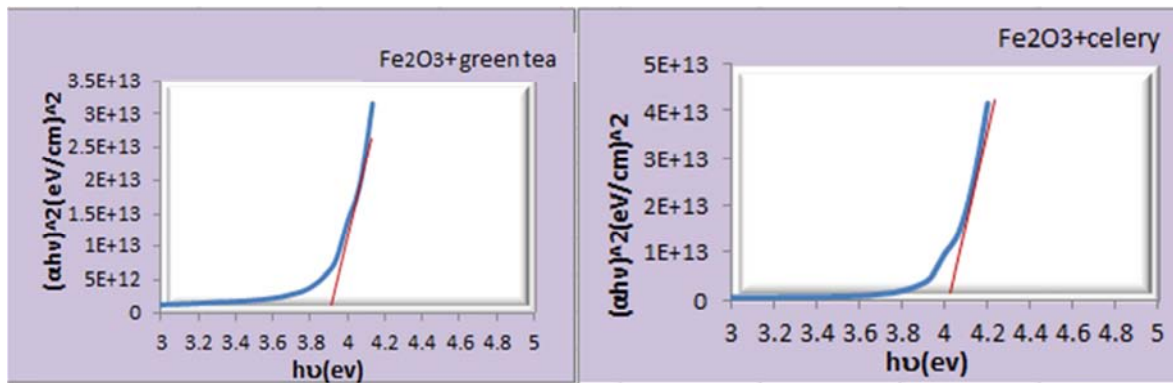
Fe2O3+green tea

3.5E+13
3E+13
2.5E+13
2E+13
1.5E+13
1E+13
5E+12
0

(αhν)^2(eV/cm)^2

3 3.2 3.4 3.6 3.8 4 4.2 4.4 4.6 4.8 5

hυ(ev)

Fe2O3+celery

5E+13
4E+13
3E+13
2E+13
1E+13
0

(αhν)^2(eV/cm)^2

3 3.2 3.4 3.6 3.8 4 4.2 4.4 4.6 4.8 5

hυ(ev)